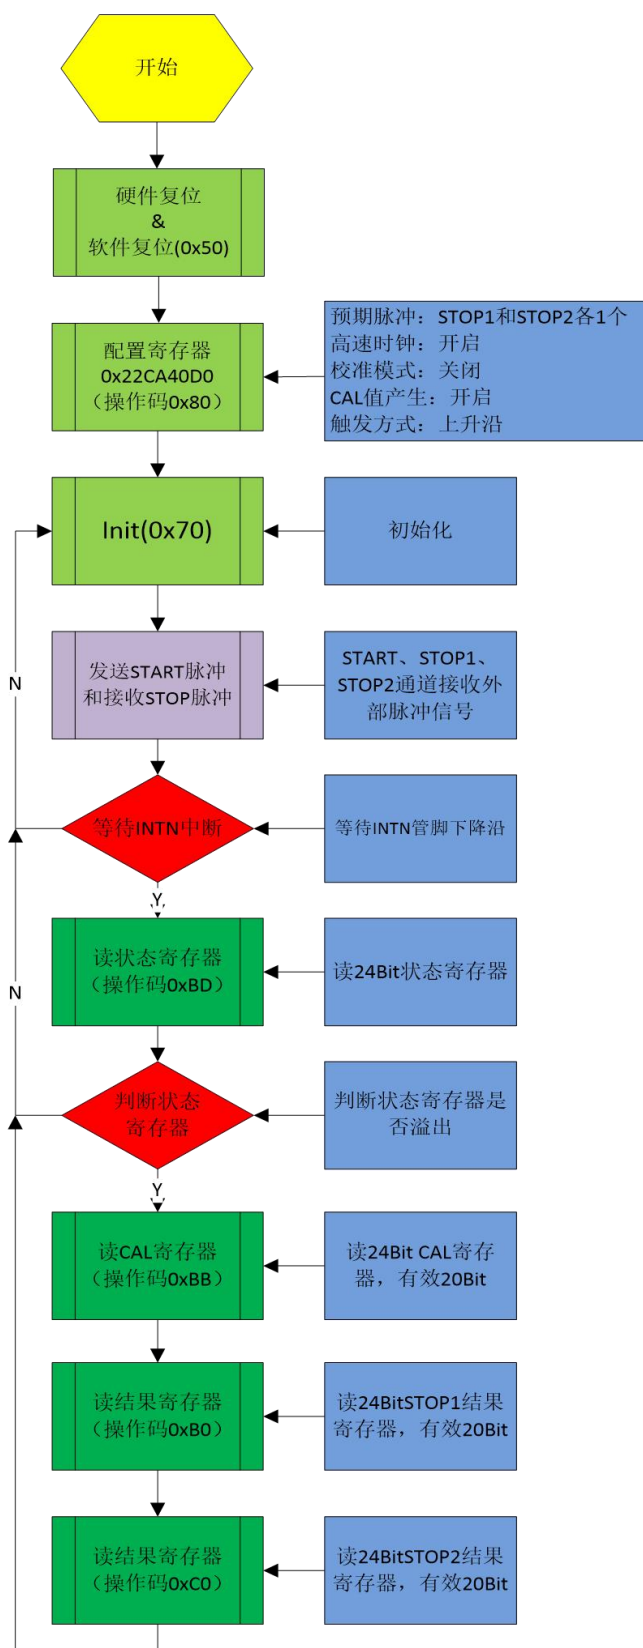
开始

硬件复位
&
软件复位(0x50)

配置寄存器
0x22CA40D0
（操作码0x80）

预期脉冲：STOP1和STOP2各1个
高速时钟：开启
校准模式：关闭
CAL值产生：开启
触发方式：上升沿

Init(0x70)

初始化

发送START脉冲和接收STOP脉冲

START、STOP1、STOP2通道接收外部脉冲信号

N

等待INTN中断

等待INTN管脚下降沿

Y

读状态寄存器
（操作码0xBD）

读24Bit状态寄存器

N

判断状态寄存器

判断状态寄存器是否溢出

Y

读CAL寄存器
（操作码0xBB）

读24Bit CAL寄存器，有效20Bit

读结果寄存器
（操作码0xB0）

读24BitSTOP1结果寄存器，有效20Bit

读结果寄存器
（操作码0xC0）

读24BitSTOP2结果寄存器，有效20Bit